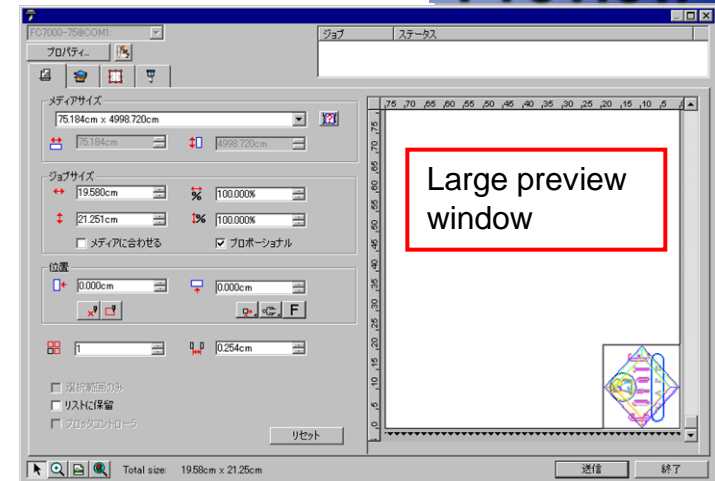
FC7000-75@COM1:
プロパティ...
ジョブ
ステータス
メディアサイズ
75.184cm x 4998.720cm
75.184cm
4998.720cm
ジョブサイズ
19.580cm
100.000%
21.251cm
100.000%
メディアに合わせる
プロポーショナル
位置
0.000cm
0.000cm
F
1
0.254cm
選択範囲のみ
リストに保留
プロッタコントローラ
リセット
75 70 65 60 55 50 45 40 35 30 25 20 15 10 5
Large preview window
Total size: 19.58cm x 21.25cm
送信
終了